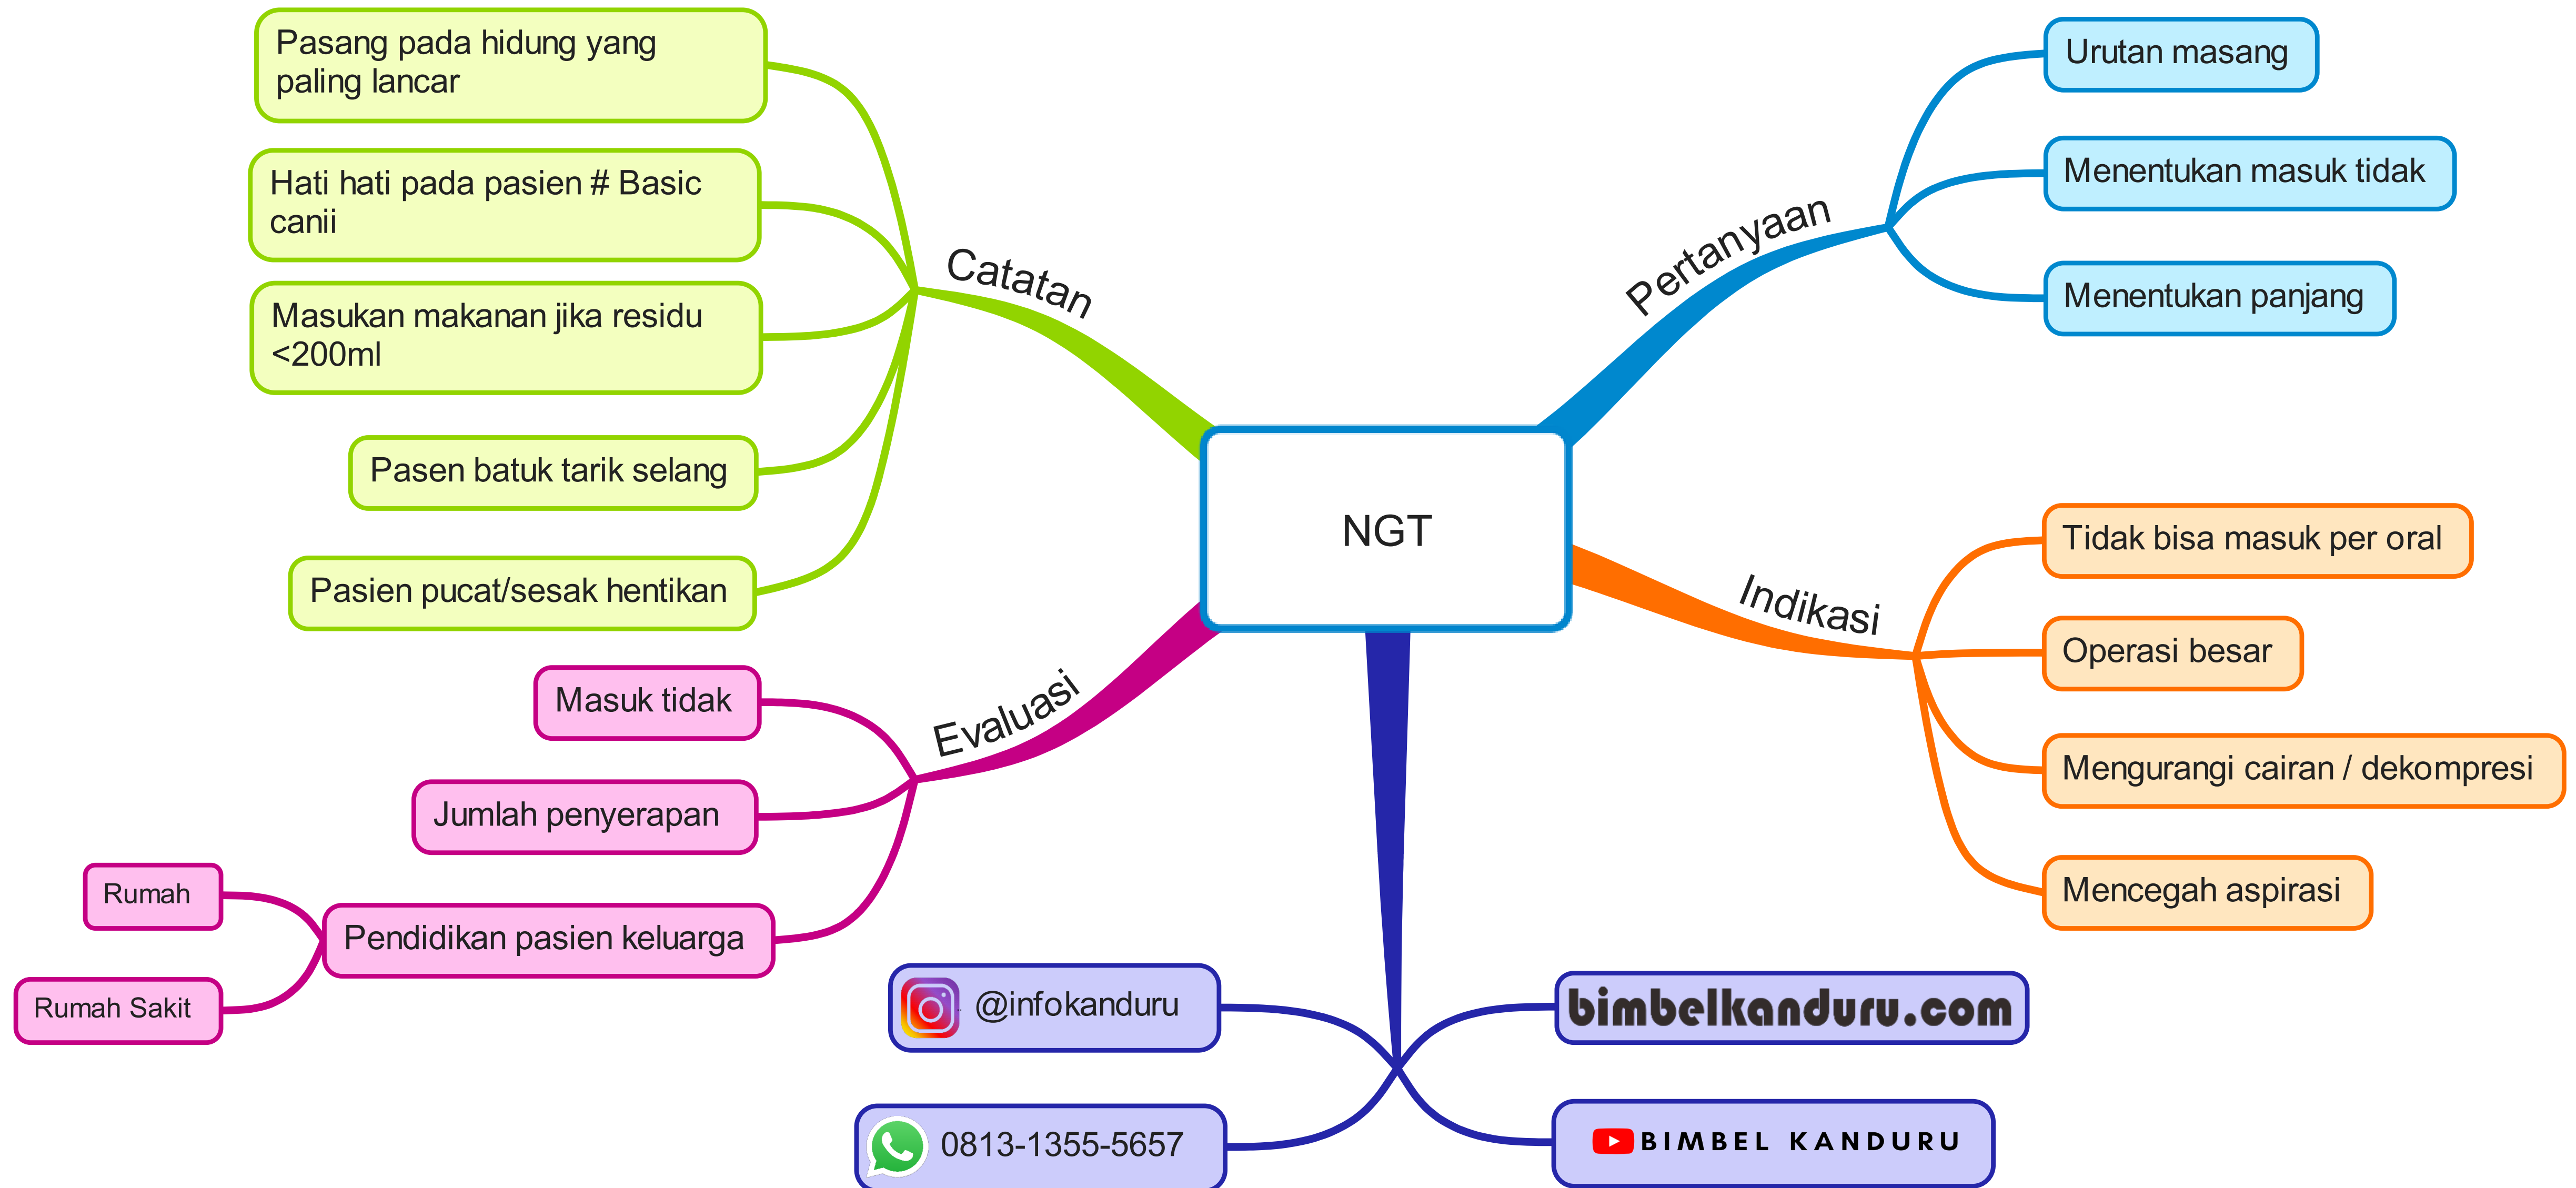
NGT

Catatan

Pasang pada hidung yang paling lancar

Hati hati pada pasien # Basic canii

Masukan makanan jika residu <200ml

Pasen batuk tarik selang

Pasien pucat/sesak hentikan

Pertanyaan

Urutan masang

Menentukan masuk tidak

Menentukan panjang

Indikasi

Tidak bisa masuk per oral

Operasi besar

Mengurangi cairan / dekompresi

Mencegah aspirasi

Evaluasi

Masuk tidak

Jumlah penyerapan

Pendidikan pasien keluarga

Rumah

Rumah Sakit

@infokanduru

0813-1355-5657

bimbelkanduru.com

BIMBEL KANDURU